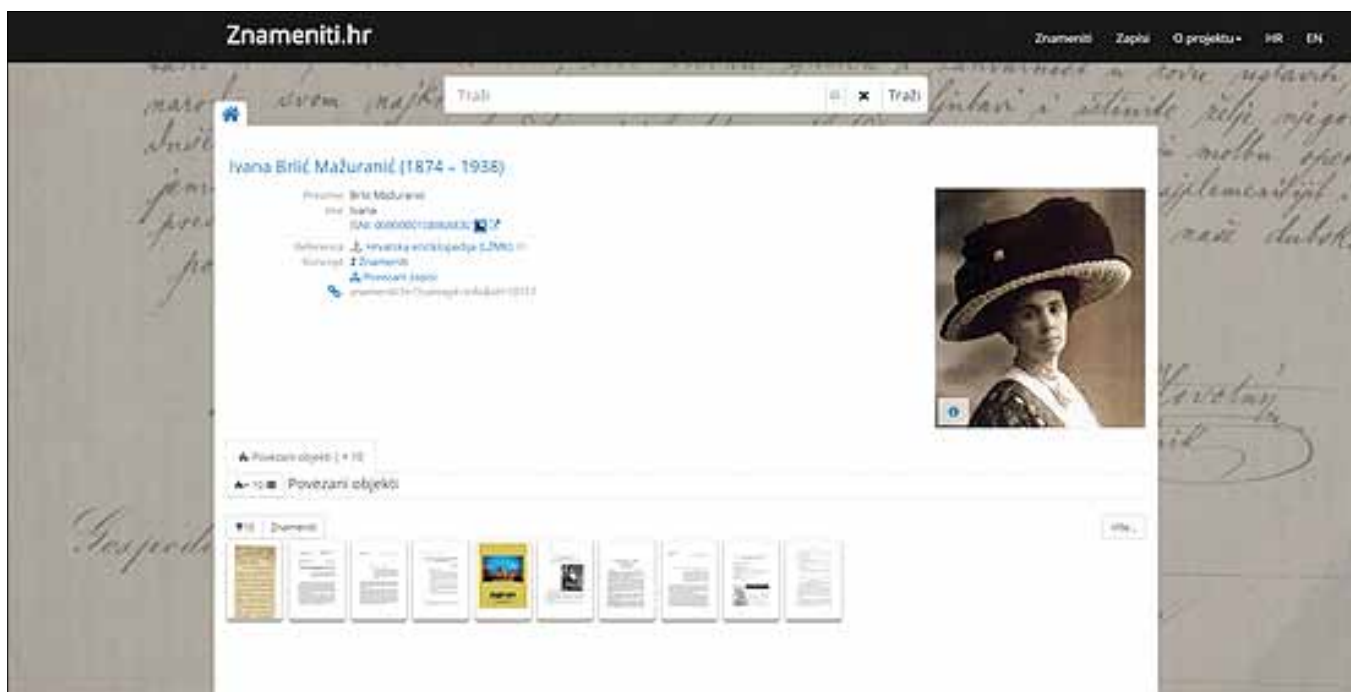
Znameniti.hr

Znameniti Zapisi O projektu HR EN

Traži Traži

Ivana Brlić Mažuranić (1874 – 1938)

Prezime Brlić Mažuranić
Ime Ivana
ISNI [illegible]

Referenca Hrvatska enciklopedija (LZMK)
Koncept Znameniti
Povezani zapisi
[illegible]

Povezani objekti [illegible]

Povezani objekti

Znameniti

Više...